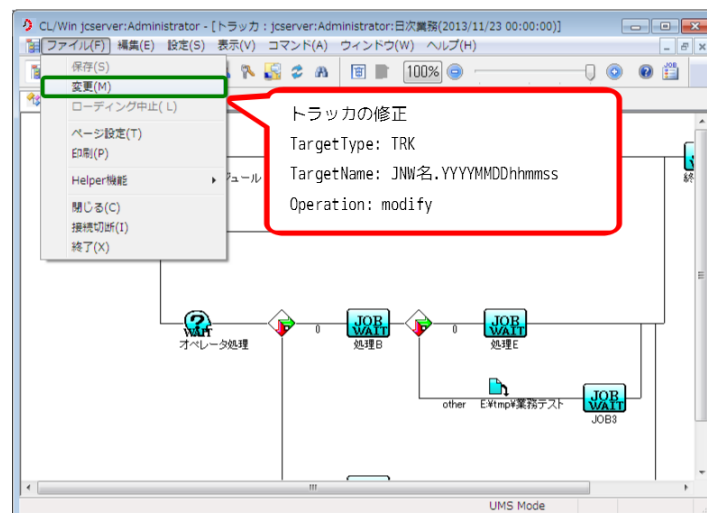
CL/Win jcserver:Administrator - [トラッカ : jcserver:Administrator:日次業務(2013/11/23 00:00:00)]

ファイル(F) 編集(E) 設定(S) 表示(V) コマンド(A) ウィンドウ(W) ヘルプ(H)

100%

保存(S)
変更(M)
ローディング中止(L)
ページ設定(T)
印刷(P)
Helper機能
閉じる(C)
接続切断(I)
終了(X)

トラッカの修正
TargetType: TRK
TargetName: JNW名.YYYYMMDDhhmmss
Operation: modify

ジュール
終

WAIT
オペレータ処理
0
JOB WAIT
処理B
0
JOB WAIT
処理E
other
E:¥tmp¥業務テスト
JOB WAIT
JOB3

UMS Mode